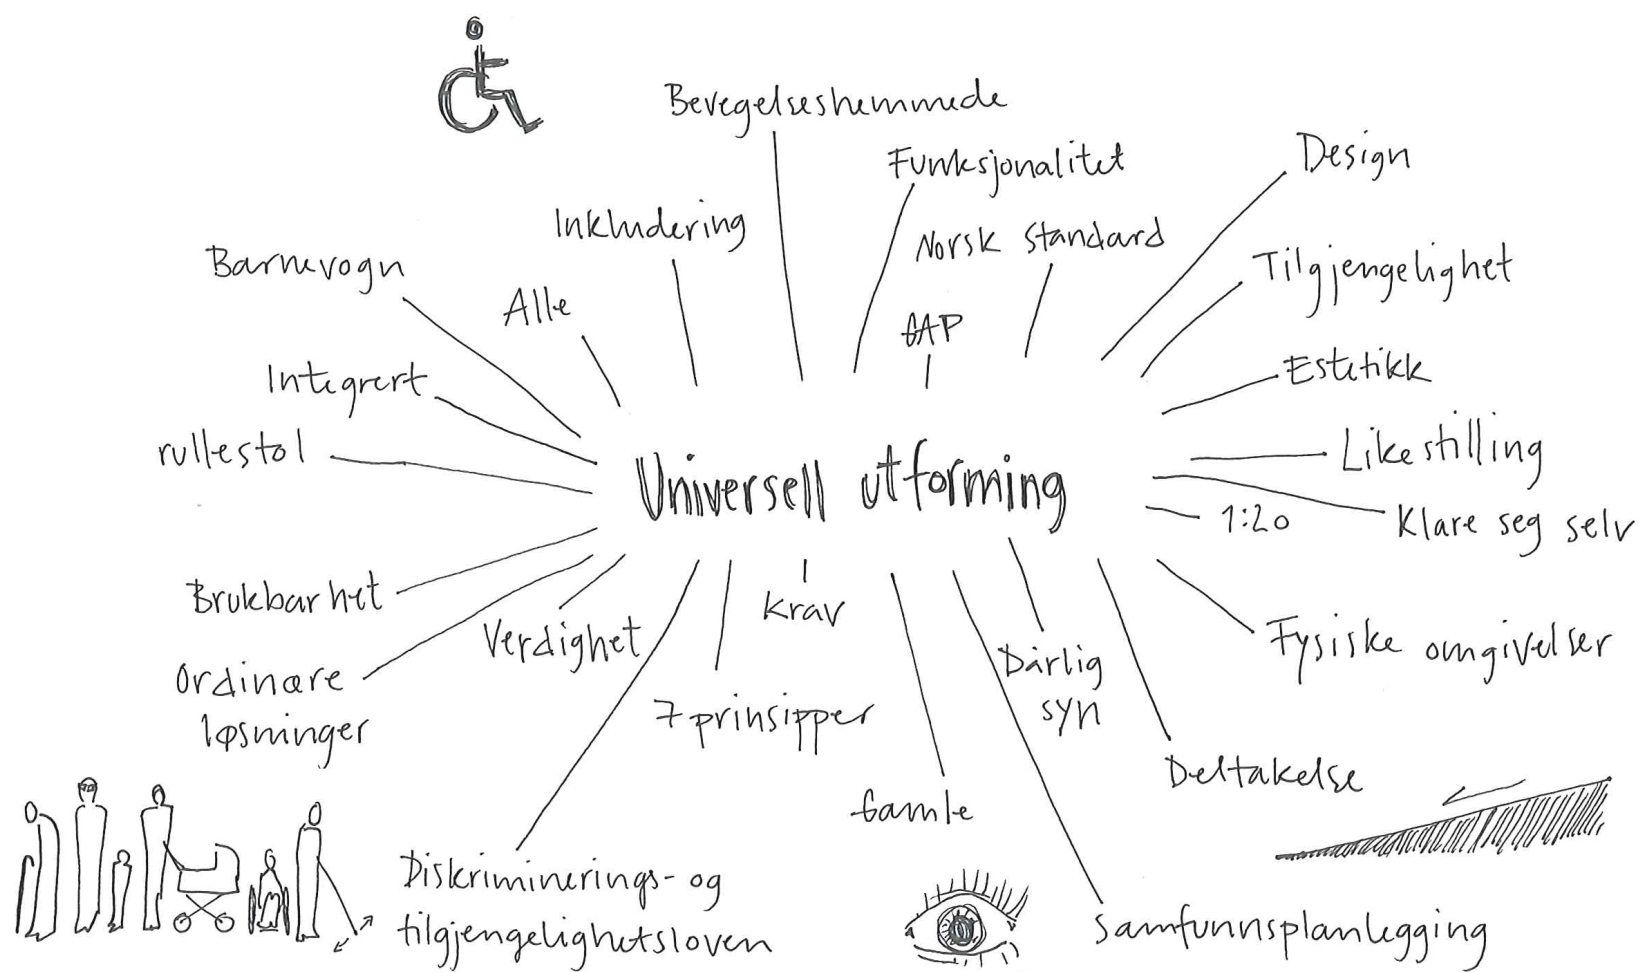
Bevegelseshemmede

Funksjonalitet

Design

Inkludering

Norsk Standard

Barnevogn

Tilgjengelighet

Alle

GAP

Integrert

Estetikk

rullestol

Likestilling

Universell utforming

1:20

Klare seg selv

Brukbarhet

krav

Verdighet

Fysiske omgivelser

Ordinære løsninger

Dårlig syn

7 prinsipper

Deltakelse

Gamle

Diskriminerings- og tilgjengelighetsloven

Samfunnsplanlegging